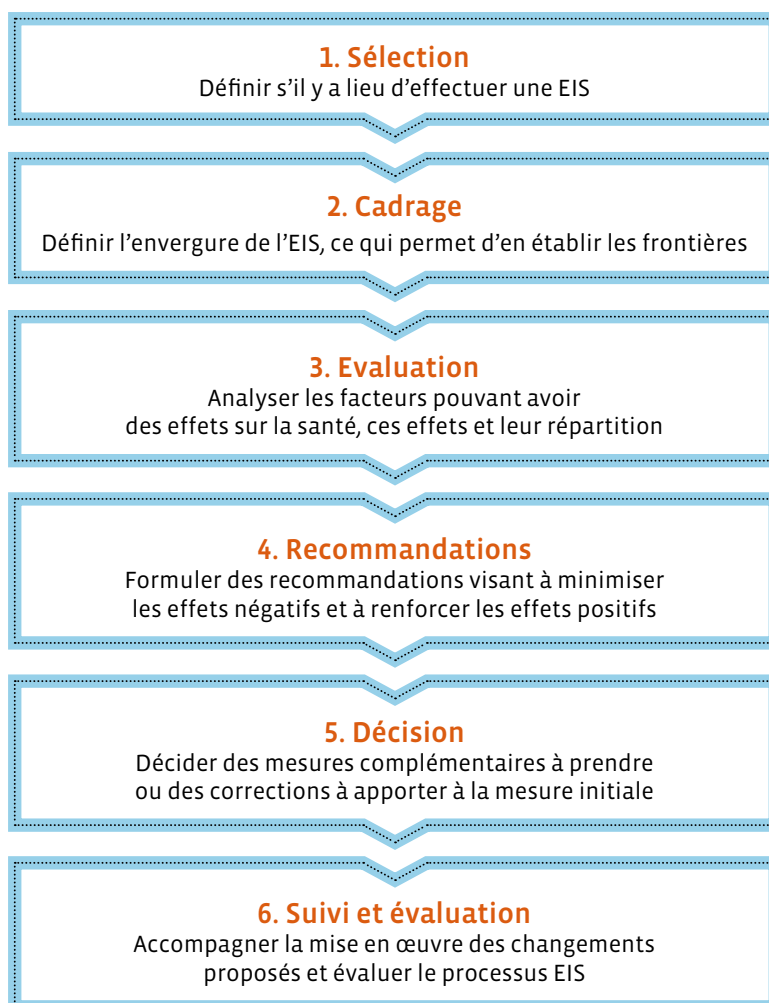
1. Sélection
Définir s'il y a lieu d'effectuer une EIS

2. Cadrage
Définir l'envergure de l'EIS, ce qui permet d'en établir les frontières

3. Evaluation
Analyser les facteurs pouvant avoir des effets sur la santé, ces effets et leur répartition

4. Recommandations
Formuler des recommandations visant à minimiser les effets négatifs et à renforcer les effets positifs

5. Décision
Décider des mesures complémentaires à prendre ou des corrections à apporter à la mesure initiale

6. Suivi et évaluation
Accompagner la mise en œuvre des changements proposés et évaluer le processus EIS